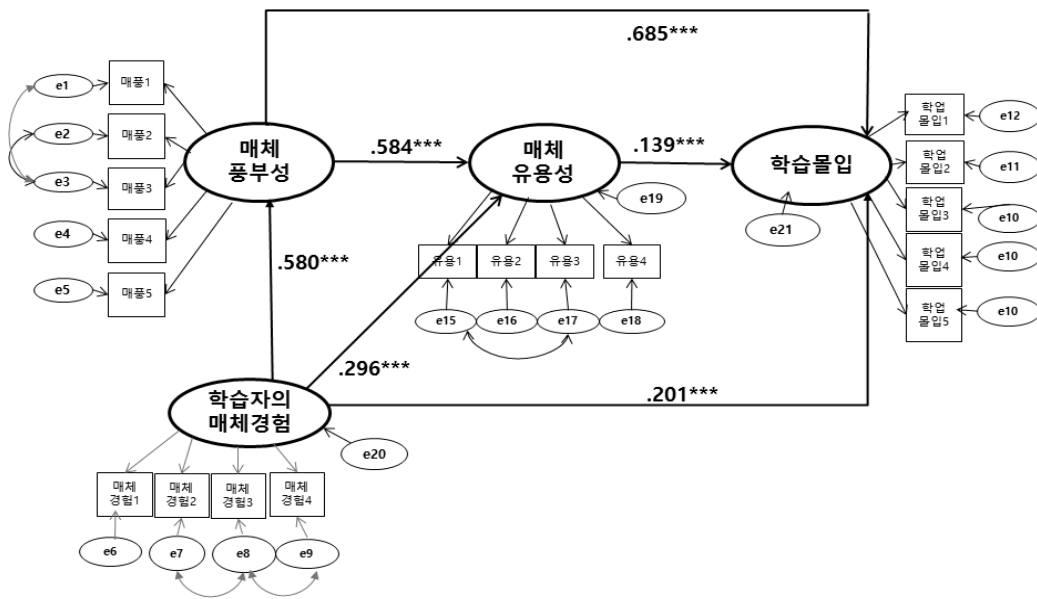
.685***

e1
매풍1
e2
매풍2
e3
매풍3
e4
매풍4
e5
매풍5

매체
풍부성

.584***

매체
유용성

.139***

학습몰입

학업
몰입1
e12
학업
몰입2
e11
학업
몰입3
e10
학업
몰입4
e10
학업
몰입5
e10

e19
e21

.580***

유용1
유용2
유용3
유용4
e15
e16
e17
e18

.296***

.201***

학습자의
매체경험

e20

매체
경험1
매체
경험2
매체
경험3
매체
경험4
e6
e7
e8
e9